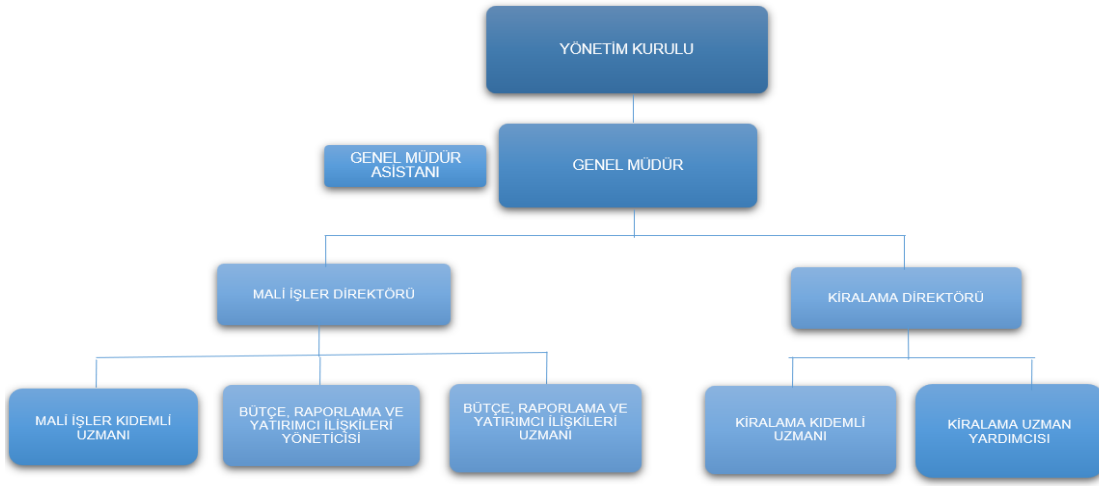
YÖNETİM KURULU

GENEL MÜDÜR ASİSTANI

GENEL MÜDÜR

MALİ İŞLER DİREKTÖRÜ

KİRALAMA DİREKTÖRÜ

MALİ İŞLER KIDEMLİ UZMANI

BÜTÇE, RAPORLAMA VE YATIRIMCI İLİŞKİLERİ YÖNETİCİSİ

BÜTÇE, RAPORLAMA VE YATIRIMCI İLİŞKİLERİ UZMANI

KİRALAMA KIDEMLİ UZMANI

KİRALAMA UZMAN YARDIMCISI